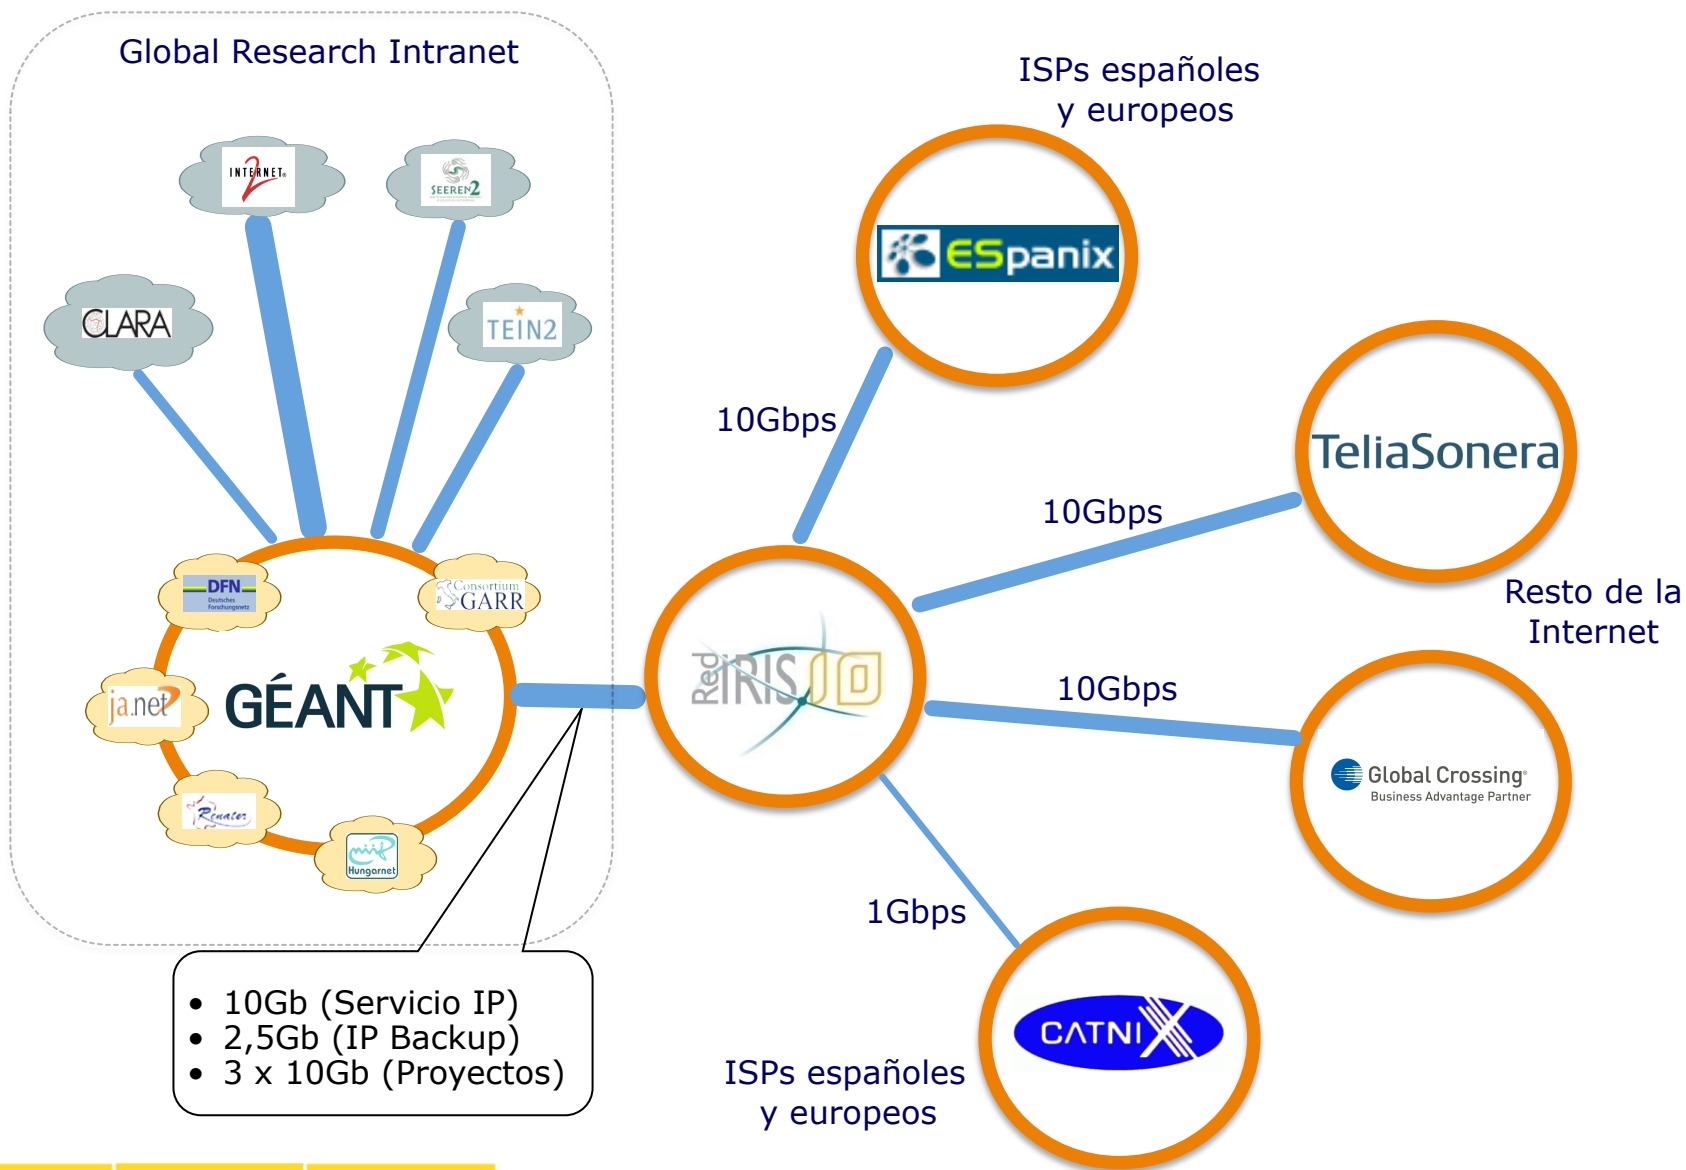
Global Research Intranet

INTERNET2

SEEREN2

CLARA

TEIN2

DFN Deutsches Forschungsnetz

Consortium GARR

ja.net

GÉANT

Renater

Hungarnet

ISPs españoles y europeos

ESpanix

10Gbps

TeliaSonera

10Gbps

Resto de la Internet

RedIRIS 10

10Gbps

Global Crossing Business Advantage Partner

1Gbps

CATNIX

ISPs españoles y europeos

• 10Gb (Servicio IP)
• 2,5Gb (IP Backup)
• 3 x 10Gb (Proyectos)